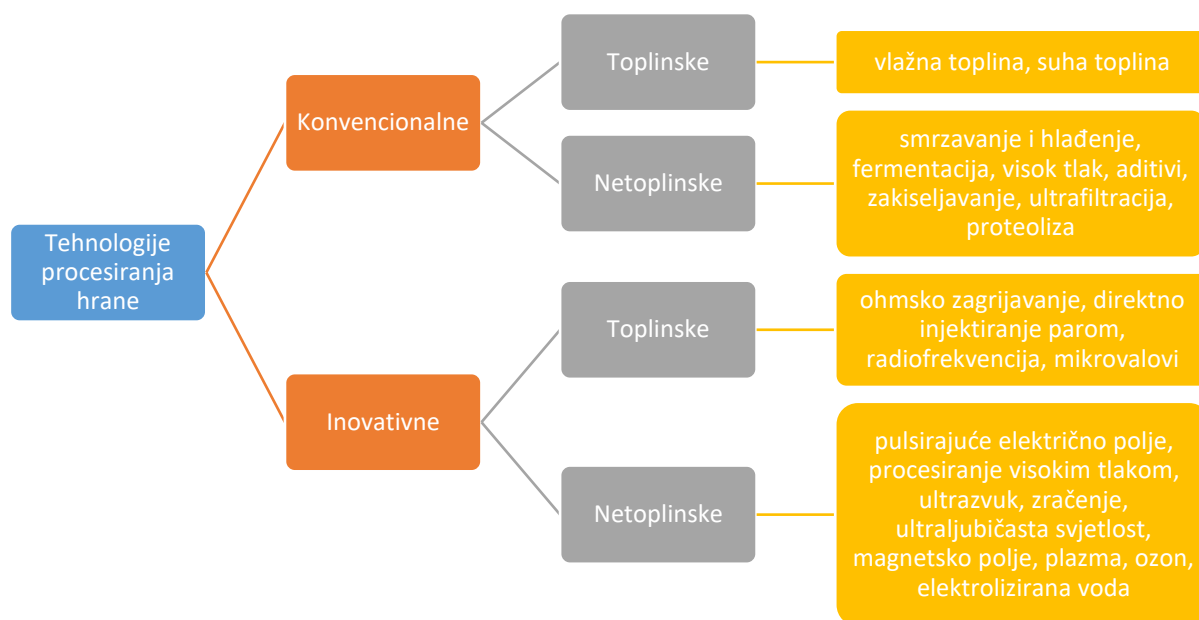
Tehnologije procesiranja hrane

Konvencionalne

Toplinske

vlažna toplina, suha toplina

Netoplinske

smrzavanje i hlađenje, fermentacija, visok tlak, aditivi, zakiseljavanje, ultrafiltracija, proteoliza

Inovativne

Toplinske

ohmsko zagrijavanje, direktno injektiranje parom, radiofrekvencija, mikrovalovi

Netoplinske

pulsirajuće električno polje, procesiranje visokim tlakom, ultrazvuk, zračenje, ultraljubičasta svjetlost, magnetsko polje, plazma, ozon, elektrolizirana voda